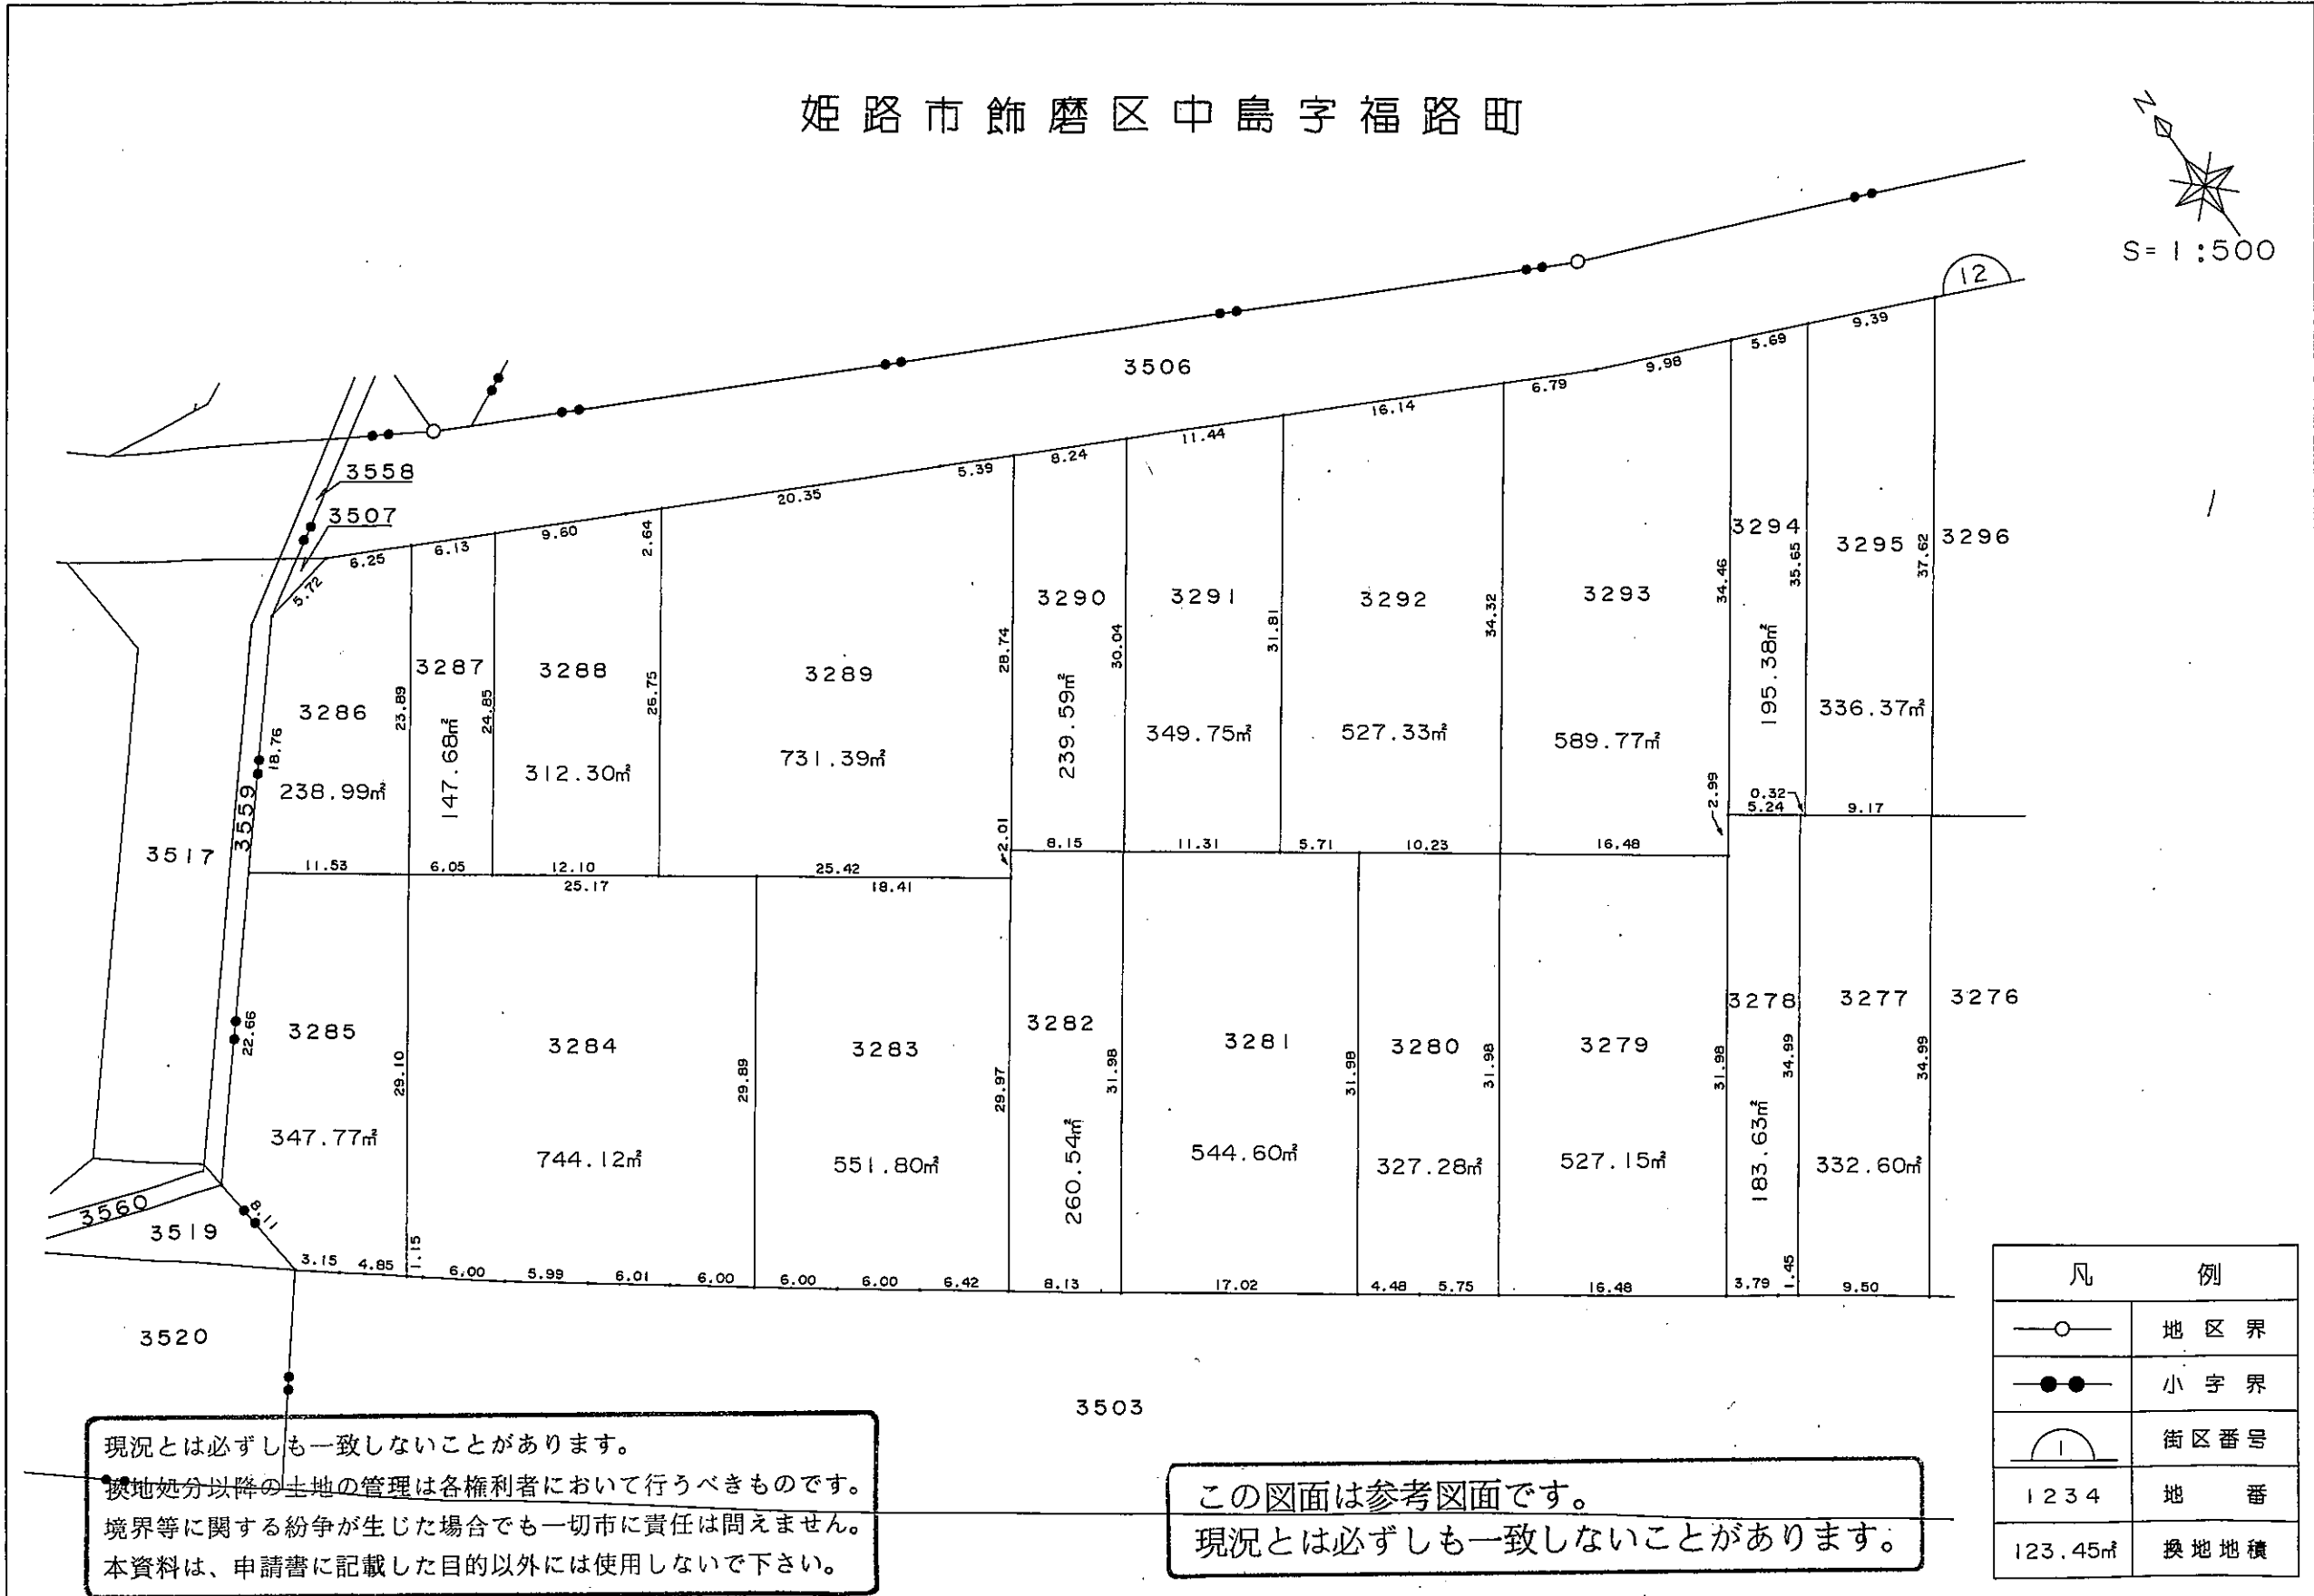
姫路市飾磨区中島字福路町

N

S= 1 :500

12

3506

3558

3507

3296

3294 3295 3290 3291 3292 3293 3289 3288 3287 3286

195.38㎡ 336.37㎡ 239.59㎡ 349.75㎡ 527.33㎡ 589.77㎡ 731.39㎡ 312.30㎡ 147.68㎡ 238.99㎡

3517

3559

3285 3284 3283 3282 3281 3280 3279 3278 3277 3276

347.77㎡ 744.12㎡ 551.80㎡ 260.54㎡ 544.60㎡ 327.28㎡ 527.15㎡ 183.63㎡ 332.60㎡

3560

3519

3520

3503

9.39 5.69 9.98 6.79 16.14 11.44 8.24 5.39 20.35 9.60 6.13 6.25 5.72 2.64 37.62 35.65 34.46 34.32 31.81 30.04 28.74 25.75 24.85 23.89 18.76 0.32 5.24 9.17 2.99 16.48 10.23 5.71 11.31 8.15 2.01 25.42 12.10 6.05 11.53 25.17 18.41 22.66 29.10 29.89 29.97 31.98 31.98 31.98 31.98 34.99 34.99 8.11 3.15 4.85 1.15 6.00 5.99 6.01 6.00 6.00 6.00 6.42 8.13 17.02 4.48 5.75 16.48 3.79 1.45 9.50

現況とは必ずしも一致しないことがあります。
換地処分以降の土地の管理は各権利者において行うべきものです。
境界等に関する紛争が生じた場合でも一切市に責任は問えません。
本資料は、申請書に記載した目的以外には使用しないで下さい。

この図面は参考図面です。
現況とは必ずしも一致しないことがあります。

| 凡 | 例 |
|---|---|
| | 地 区 界 |
| | 小 字 界 |
| 1 | 街区番号 |
| 1234 | 地 番 |
| 123.45㎡ | 換地地積 |